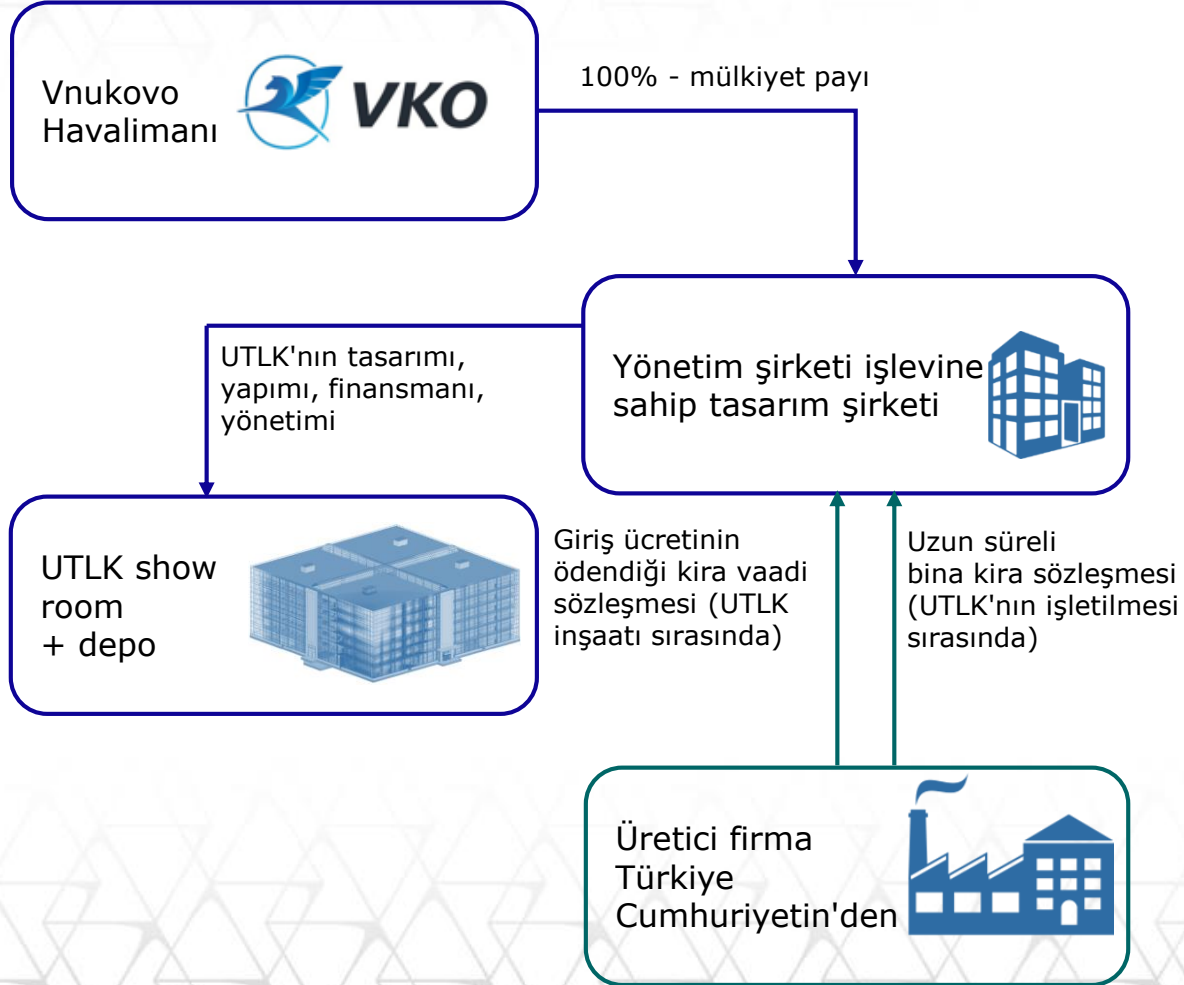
Vnukovo Havalimanı

VKO

100% - mülkiyet payı

Yönetim şirketi işlevine sahip tasarım şirketi

UTLK'nın tasarımı, yapımı, finansmanı, yönetimi

UTLK show room + depo

Giriş ücretinin ödendiği kira vaadi sözleşmesi (UTLK inşaatı sırasında)

Uzun süreli bina kira sözleşmesi (UTLK'nın işletilmesi sırasında)

Üretici firma Türkiye Cumhuriyetin'den